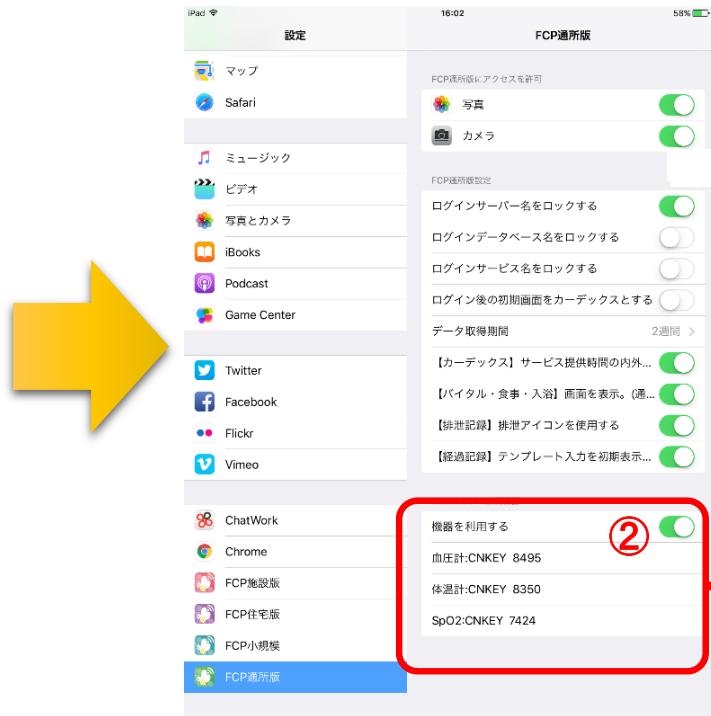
iPad

16:02

58%

設定

マップ

Safari

ミュージック

ビデオ

写真とカメラ

iBooks

Podcast

Game Center

Twitter

Facebook

Flickr

Vimeo

ChatWork

Chrome

FCP施設版

FCP住宅版

FCP小規模

FCP通所版

FCP通所版

FCP通所版にアクセスを許可

写真

カメラ

FCP通所版設定

ログインサーバー名をロックする

ログインデータベース名をロックする

ログインサービス名をロックする

ログイン後の初期画面をカーデックスとする

データ取得期間 2週間 >

【カーデックス】サービス提供時間の内外...

【バイタル・食事・入浴】画面を表示。(通...

【排泄記録】排泄アイコンを使用する

【経過記録】テンプレート入力を初期表示...

②

機器を利用する

血圧計:CNKEY 8495

体温計:CNKEY 8350

SpO2:CNKEY 7424